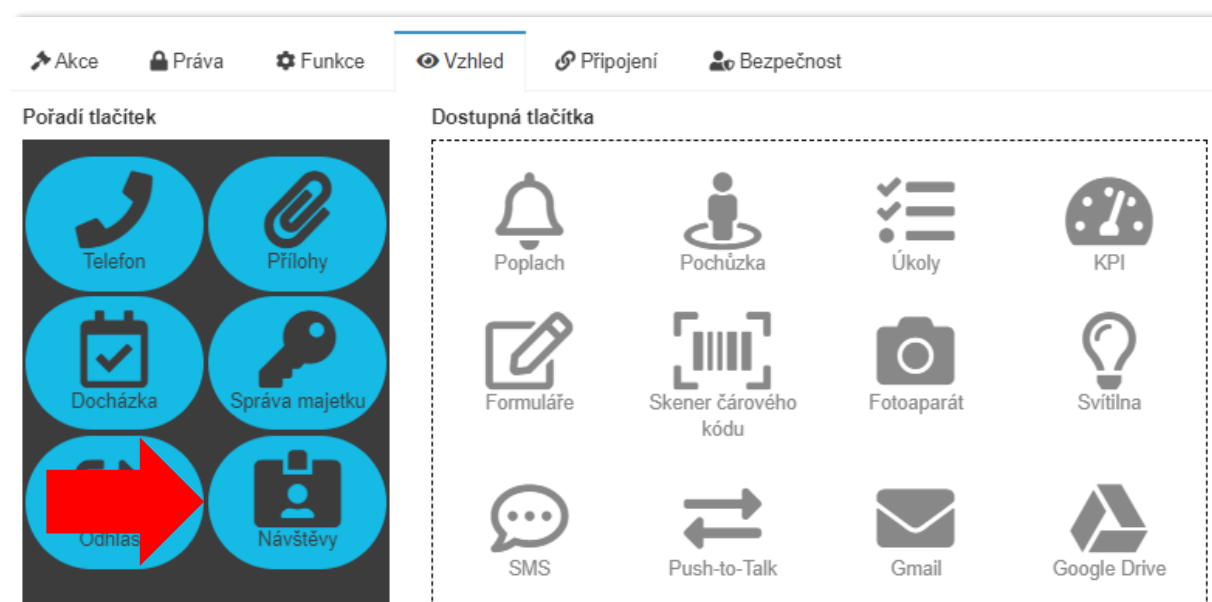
Akce Práva Funkce Vzhled Připojení Bezpečnost

Pořadí tlačítek

Telefon
Přílohy
Docházka
Správa majetku
Odhlas
Návštěvy

Dostupná tlačítka

Poplach
Pochůzka
Úkoly
KPI
Formuláře
Skener čárového kódu
Fotoaparát
Svítilna
SMS
Push-to-Talk
Gmail
Google Drive